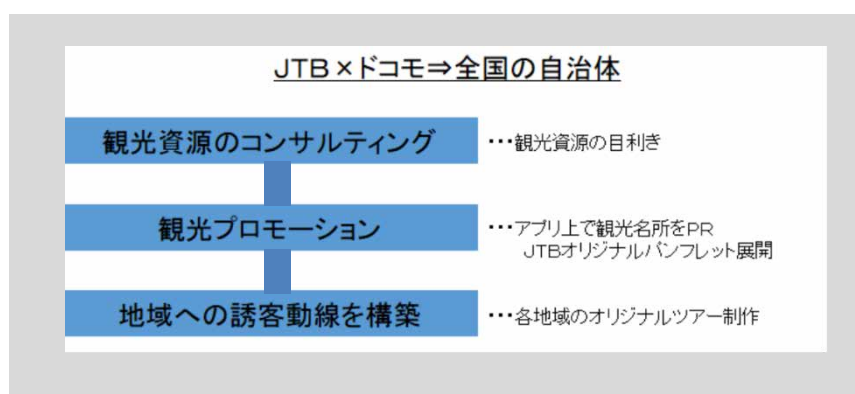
JTB×ドコモ⇒全国の自治体

観光資源のコンサルティング

・・・観光資源の目利き

観光プロモーション

・・・アプリ上で観光名所をPR
JTBオリジナルパンフレット展開

地域への誘客動線を構築

・・・各地域のオリジナルツアー制作